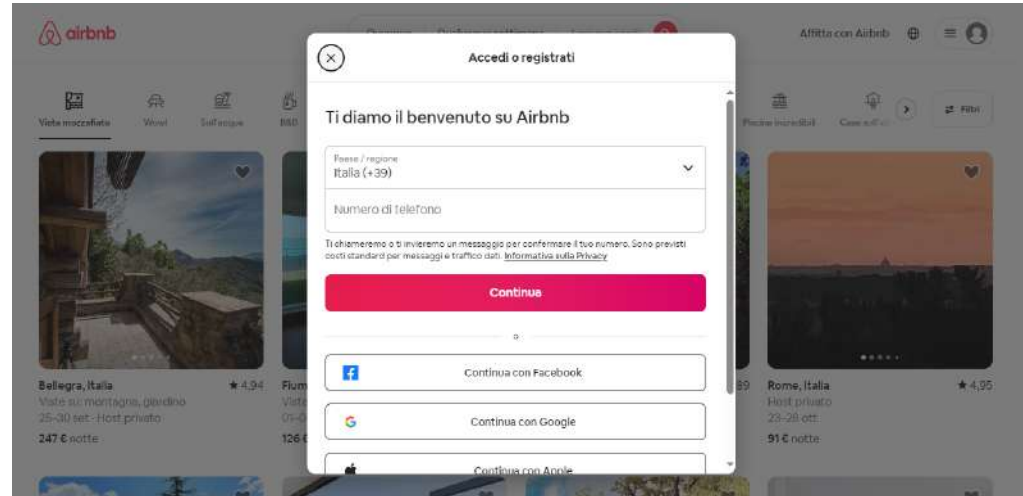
airbnb

Ovunque | Qualsiasi settimana | Aggiungi ospiti

Affitta con Airbnb

Viste mozzafiato | Ville | Sull'acqua | B&B | Piscine incredibili | Case sull'al | Filtri

Accedi o registrati

Ti diamo il benvenuto su Airbnb

Paese / regione
Italia (+39)

Numero di telefono

Ti chiameremo o ti invieremo un messaggio per confermare il tuo numero. Sono previsti costi standard per messaggi e traffico dati. Informativa sulla Privacy

Continua

o

Continua con Facebook

Continua con Google

Continua con Apple

Bellegra, Italia ★ 4,94
Viste su montagna, giardino
25–30 set · Host privato
247 € notte

Fium
Viste
09-0
126 €

Rome, Italia ★ 4,95
Host privato
23–28 ott
91 € notte